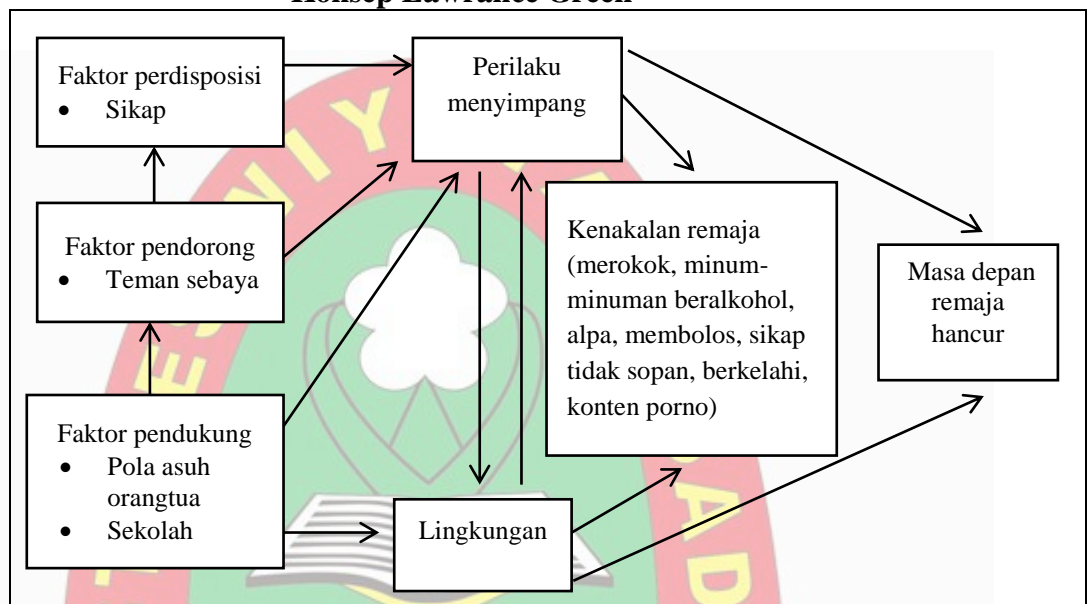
Konsep Lawrence Green

Faktor perdisposisi
• Sikap

Perilaku menyimpang

Faktor pendorong
• Teman sebaya

Kenakalan remaja (merokok, minum-minuman beralkohol, alpa, membolos, sikap tidak sopan, berkelahi, konten porno)

Masa depan remaja hancur

Faktor pendukung
• Pola asuh orangtua
• Sekolah

Lingkungan